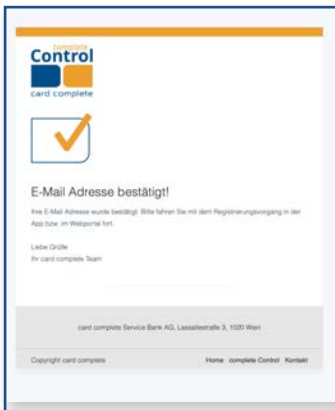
complete
Control
card complete

E-Mail Adresse bestätigt!

Ihre E-Mail Adresse wurde bestätigt. Bitte fahren Sie mit dem Registrierungsvorgang in der App bzw. im Webportal fort.

Liebe Grüße
Ihr card complete Team

card complete Service Bank AG, Lassallestraße 3, 1020 Wien

Copyright card complete

Home complete Control Kontakt